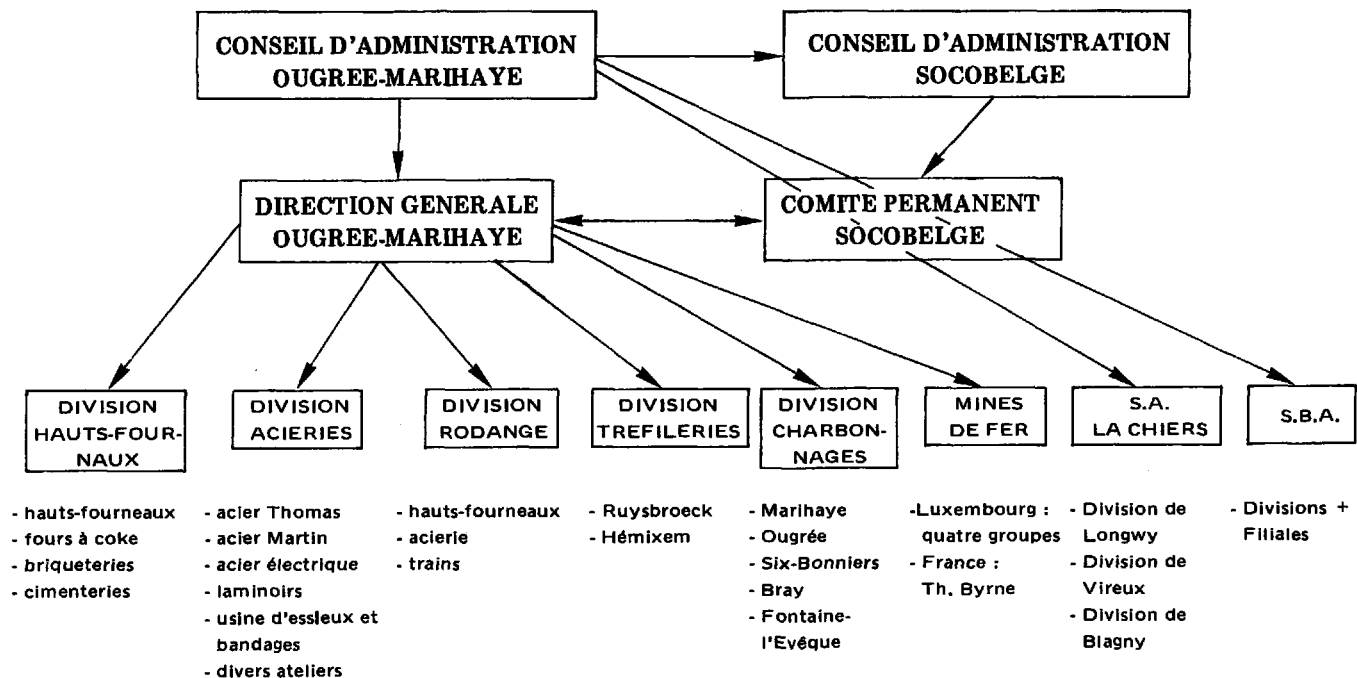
CONSEIL D'ADMINISTRATION OUGREE-MARIHAYE

CONSEIL D'ADMINISTRATION SOCOBELGE

DIRECTION GENERALE OUGREE-MARIHAYE

COMITE PERMANENT SÒCOBELGE

DIVISION HAUTS-FOURNAUX

- hauts-fourneaux
- fours à coke
- briqueteries
- cimenteries

DIVISION ACIERIES

- acier Thomas
- acier Martin
- acier électrique
- laminoirs
- usine d'essieux et bandages
- divers ateliers

DIVISION RODANGE

- hauts-fourneaux
- acierie
- trains

DIVISION TREFILERIES

- Ruysbroeck
- Hémixem

DIVISION CHARBONNAGES

- Marihaye
- Ougrée
- Six-Bonniers
- Bray
- Fontaine-l'Evêque

MINES DE FER

-Luxembourg : quatre groupes
- France : Th. Byrne

S.A. LA CHIERS

- Division de Longwy
- Division de Vireux
- Division de Blagny

S.B.A.

- Divisions + Filiales